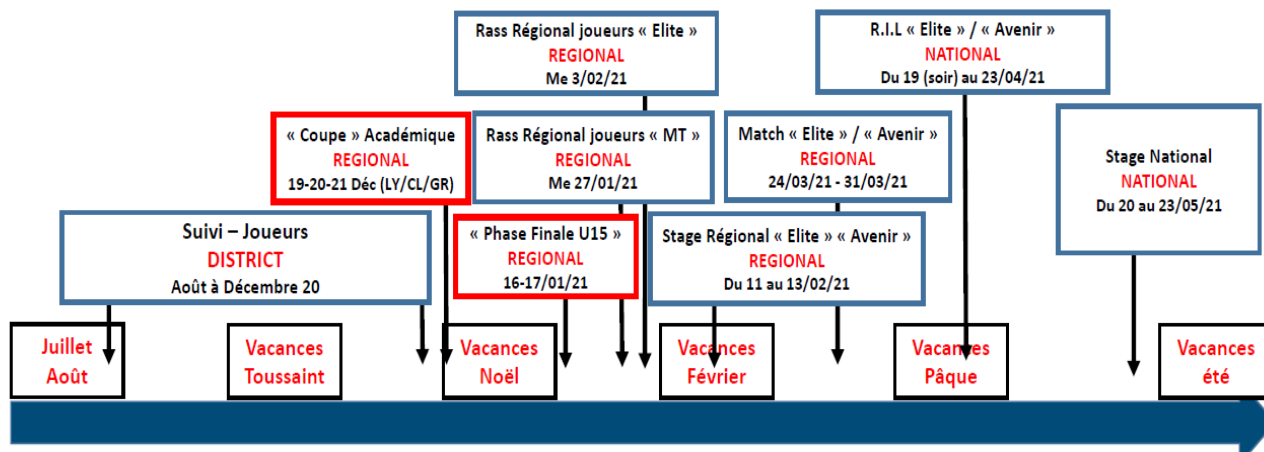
Rass Régional joueurs « Elite »
REGIONAL
Me 3/02/21

R.I.L « Elite » / « Avenir »
NATIONAL
Du 19 (soir) au 23/04/21

« Coupe » Académique
REGIONAL
19-20-21 Déc (LY/CL/GR)

Rass Régional joueurs « MT »
REGIONAL
Me 27/01/21

Match « Elite » / « Avenir »
REGIONAL
24/03/21 - 31/03/21

Stage National
NATIONAL
Du 20 au 23/05/21

Suivi – Joueurs
DISTRICT
Août à Décembre 20

« Phase Finale U15 »
REGIONAL
16-17/01/21

Stage Régional « Elite » « Avenir »
REGIONAL
Du 11 au 13/02/21

Juillet Août

Vacances Toussaint

Vacances Noël

Vacances Février

Vacances Pâque

Vacances été